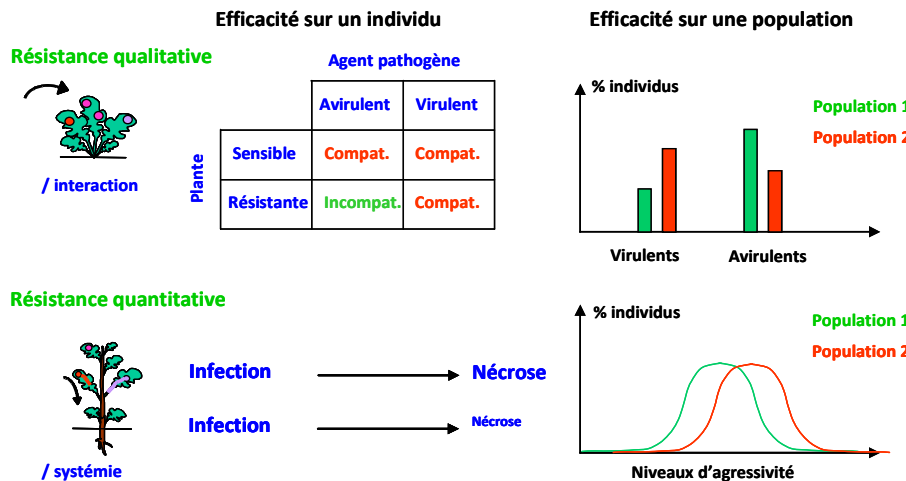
Efficacité sur un individu

Efficacité sur une population

Résistance qualitative

/ interaction

Agent pathogène

Plante

|  | Avirulent | Virulent |
|---|---|---|
| Sensible | Compat. | Compat. |
| Résistante | Incompat. | Compat. |

% individus

Population 1

Population 2

Virulents

Avirulents

Résistance quantitative

/ systémie

Infection → Nécrose

Infection → Nécrose

% individus

Population 1

Population 2

Niveaux d'agressivité